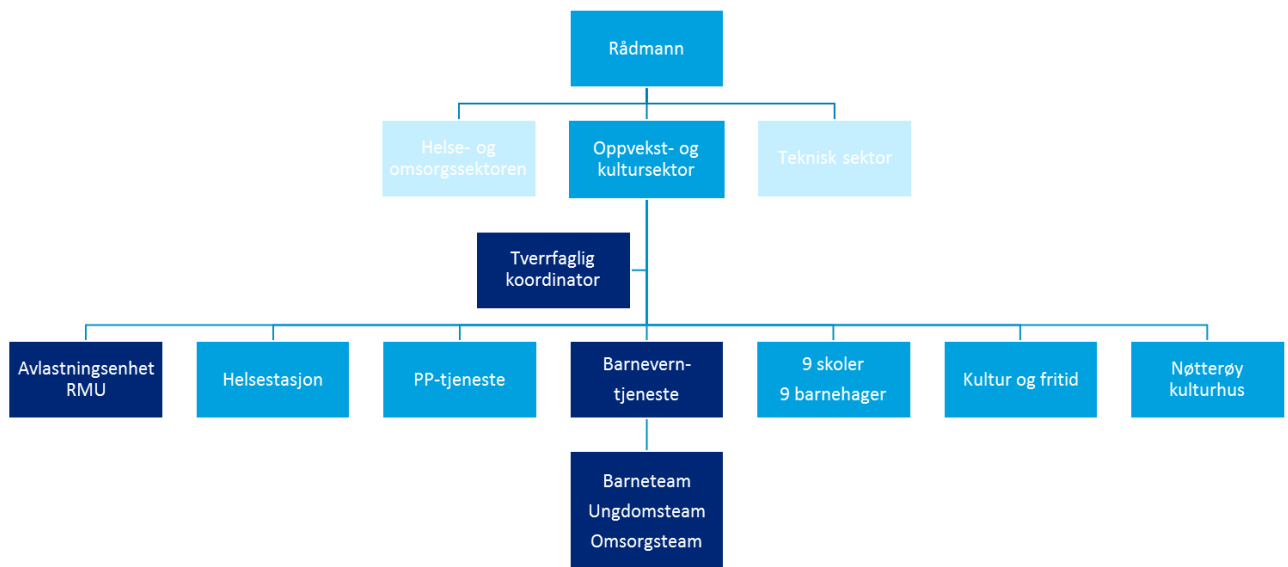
Rådmann

Helse- og omsorgssektoren

Oppvekst- og kultursektor

Teknisk sektor

Tverrfaglig koordinator

Avlastningsenhet RMU

Helsestasjon

PP-tjeneste

Barnevern-tjeneste

9 skoler
9 barnehager

Kultur og fritid

Nøtterøy kulturhus

Barneteam
Ungdomsteam
Omsorgsteam